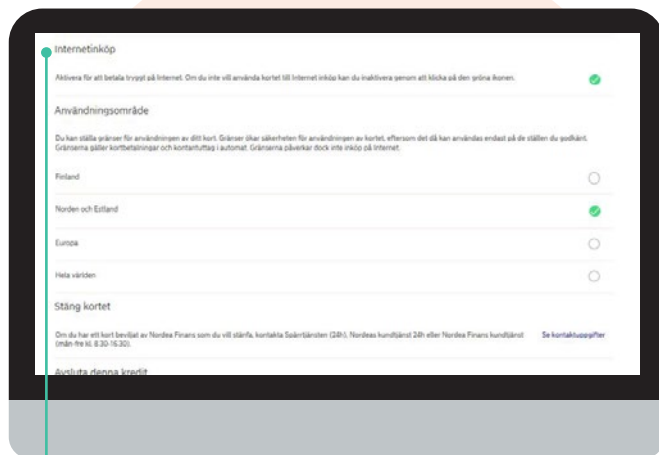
Internetinköp

Aktivera för att betala tryggt på Internet. Om du inte vill använda kortet till Internet inköp kan du inaktivera genom att klicka på den gröna ikonen.

Användningsområde

Du kan ställa gränser för användningen av ditt kort. Gränser ökar säkerheten för användningen av kortet, eftersom det då kan användas endast på de ställen du godkänt. Gränserna gäller kortbetalningar och kontantuttag i automat. Gränserna påverkar dock inte inköp på Internet.

Finland

Norden och Estland

Europa

Hela världen

Stäng kortet

Om du har ett kort beviljat av Nordea Finans som du vill stänga, kontakta Spärrtjänsten (24h), Nordeas kundtjänst 24h eller Nordea Finans kundtjänst (mån-fre kl. 8.30-16.30).

Se kontaktuppgifter

Avsluta denna kredit